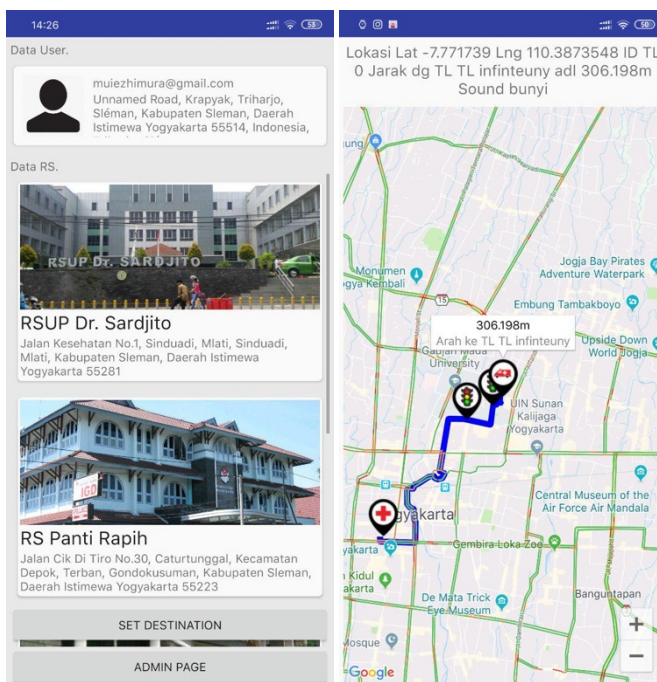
14:26

58

Data User.

muiezhimura@gmail.com
Unnamed Road, Krapyak, Triharjo, Sléman, Kabupaten Sleman, Daerah Istimewa Yogyakarta 55514, Indonesia,

Data RS.

RSUP Dr. SARDJITO

RSUP Dr. Sardjito
Jalan Kesehatan No.1, Sinduadi, Mlati, Sinduadi, Mlati, Kabupaten Sleman, Daerah Istimewa Yogyakarta 55281

IGD

RS Panti Rapih
Jalan Cik Di Tiro No.30, Caturtunggal, Kecamatan Depok, Terban, Gondokusuman, Kabupaten Sleman, Daerah Istimewa Yogyakarta 55223

SET DESTINATION

ADMIN PAGE

50

Lokasi Lat -7.771739 Lng 110.3873548 ID TL 0 Jarak dg TL TL infinteuny adl 306.198m Sound bunyi

ung

Monumen
gya Kembali

15

Jogja Bay Pirates Adventure Waterpark

Embung Tambakboyo

306.198m
Arah ke TL TL infinteuny

Gadjah Mada University

Upside Down World Jogja

UIN Sunan Kalijaga Yogyakarta

Yogyakarta

Central Museum of the Air Force Air Mandala

yakarta

Gembira Loka Zoo

Kidul
karta

De Mata Trick Eye Museum

Banguntapan

Mosque

Google